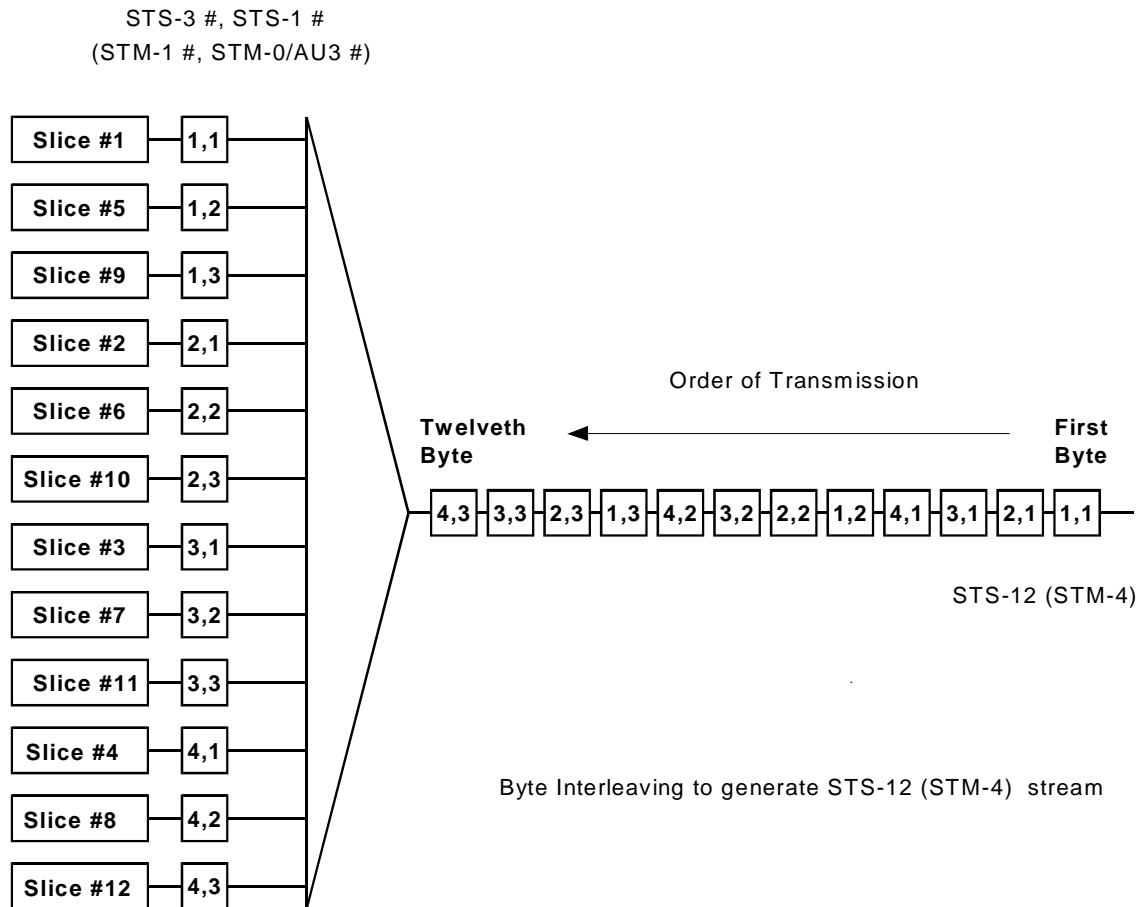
STS-3 #, STS-1 #
(STM-1 #, STM-0/AU3 #)

Slice #1 1,1
Slice #5 1,2
Slice #9 1,3
Slice #2 2,1
Slice #6 2,2
Slice #10 2,3
Slice #3 3,1
Slice #7 3,2
Slice #11 3,3
Slice #4 4,1
Slice #8 4,2
Slice #12 4,3

Order of Transmission

Twelveth Byte

First Byte

4,3 3,3 2,3 1,3 4,2 3,2 2,2 1,2 4,1 3,1 2,1 1,1

STS-12 (STM-4)

Byte Interleaving to generate STS-12 (STM-4) stream